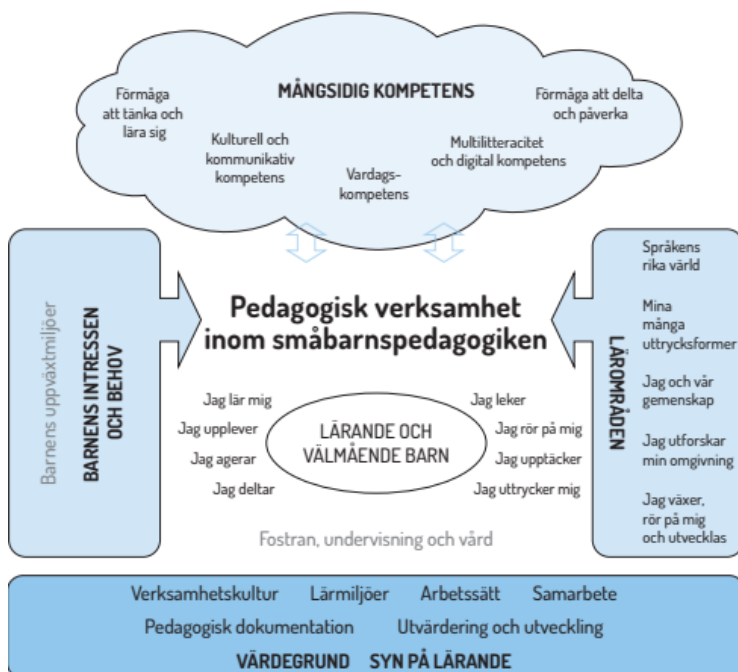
MÅNGSIDIG KOMPETENS

Förmåga att tänka och lära sig

Kulturell och kommunikativ kompetens

Vardagskompetens

Multilitteracitet och digital kompetens

Förmåga att delta och påverka

Barnens uppväxtmiljöer

BARNENS INTRESSEN OCH BEHOV

Pedagogisk verksamhet inom småbarnspedagogiken

LÄROMRÅDEN

Språkens rika värld

Mina många uttrycksformer

Jag och vår gemenskap

Jag utforskar min omgivning

Jag växer, rör på mig och utvecklas

Jag lär mig

Jag upplever

Jag agerar

Jag deltar

LÄRANDE OCH VÄLMÅENDE BARN

Jag leker

Jag rör på mig

Jag upptäcker

Jag uttrycker mig

Fostran, undervisning och vård

Verksamhetskultur Lärmiljöer Arbetssätt Samarbete

Pedagogisk dokumentation Utvärdering och utveckling

VÄRDEGRUND SYN PÅ LÄRANDE